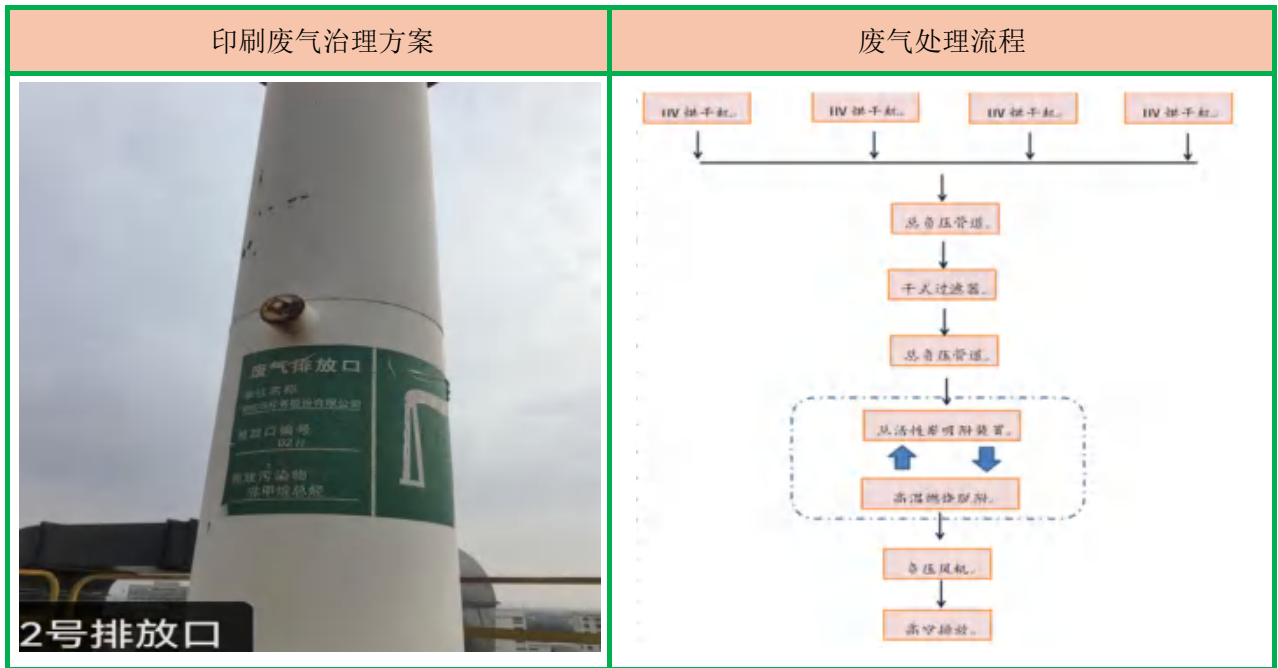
| 印刷废气治理方案 | 废气处理流程 |
|---|---|
| 废气排放口<br>单位名称<br>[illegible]有限公司<br>排放口编号<br>02<br>排放污染物<br>苯甲苯总烃<br>2号排放口 | UV烘干机。 UV烘干机。 UV烘干机。 UV烘干机。<br>总负压管道。<br>干式过滤器。<br>总负压管道。<br>活性炭吸附装置。<br>高温燃烧脱附。<br>负压风机。<br>高空排放。 |